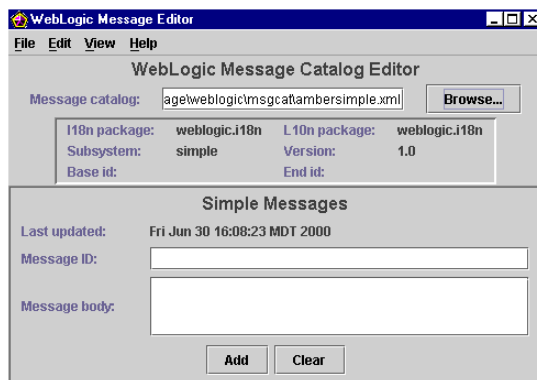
WebLogic Message Editor

File Edit View Help

WebLogic Message Catalog Editor

Message catalog: age\weblogic\msgcat\ambersimple.xml Browse...

| I18n package: | weblogic.i18n | L10n package: | weblogic.i18n |
|---|---|---|---|
| Subsystem: | simple | Version: | 1.0 |
| Base id: | | End id: | |

Simple Messages

Last updated: Fri Jun 30 16:08:23 MDT 2000

Message ID:

Message body:

Add Clear